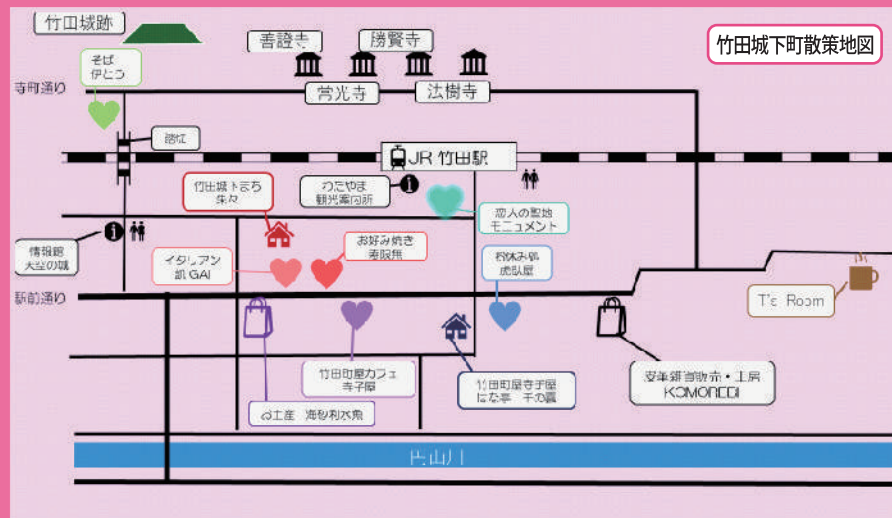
竹田城跡

善證寺

勝賢寺

竹田城下町散策地図

そば 伊とう

寺町通り

常光寺

法樹寺

踏切

JR 竹田駅

竹田城下まち 来々

わだやま 観光案内所

恋人の聖地 モニュメント

情報館 天空の城

イタリアン 凪 GAI

お好み焼き 菱殿焼

お休み処 虎臥屋

駅前通り

T's Room

竹田町屋カフェ 寺子屋

竹田町屋寺子屋 はな亭 千の園

安全銀宝物市・工房 KOMOREBI

お土産 海野和太鼓

円山川